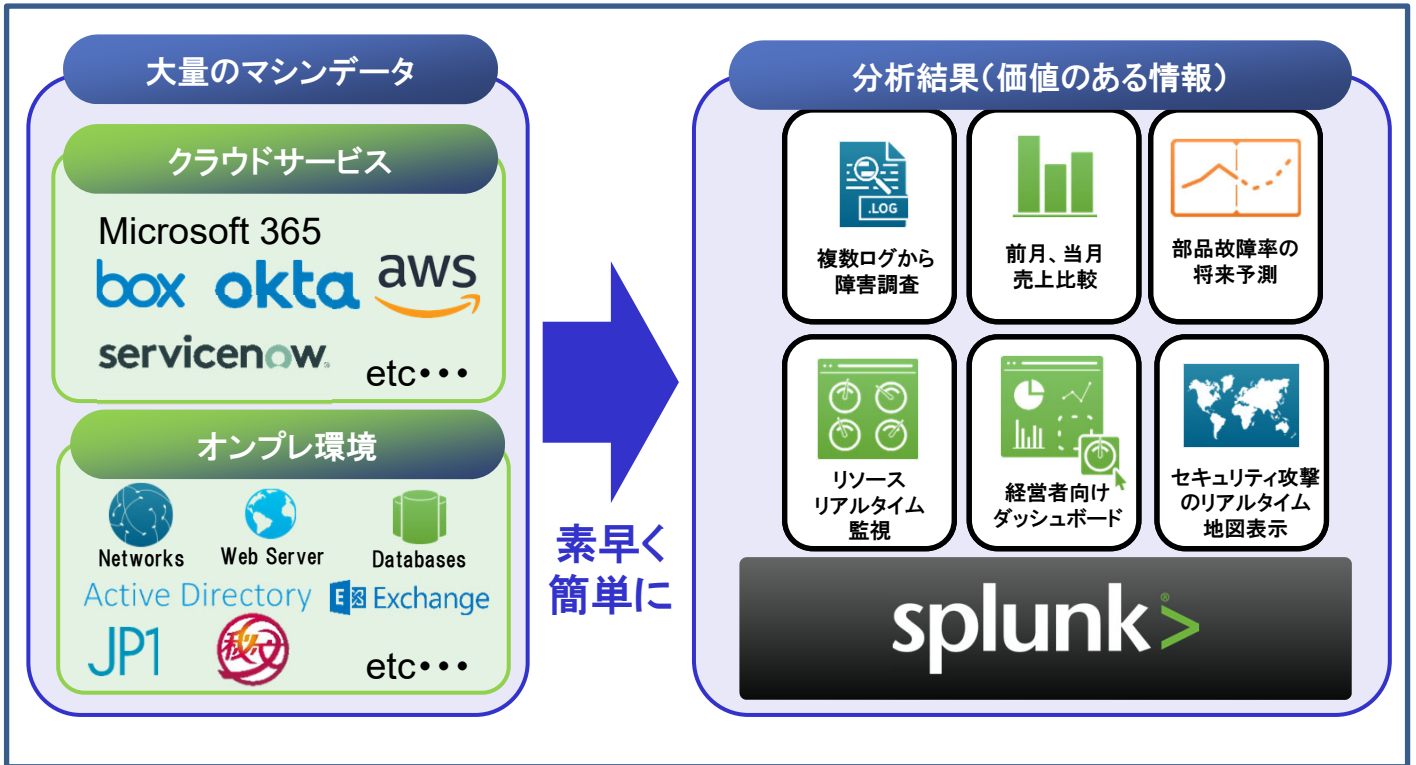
大量のマシンデータ

クラウドサービス

Microsoft 365
box okta aws
servicenow etc•••

オンプレ環境

Networks Web Server Databases
Active Directory Exchange
JP1 秘文 etc•••

素早く
簡単に

分析結果(価値のある情報)

.LOG
複数ログから
障害調査

前月、当月
売上比較

部品故障率の
将来予測

リソース
リアルタイム
監視

経営者向け
ダッシュボード

セキュリティ攻撃
のリアルタイム
地図表示

splunk>